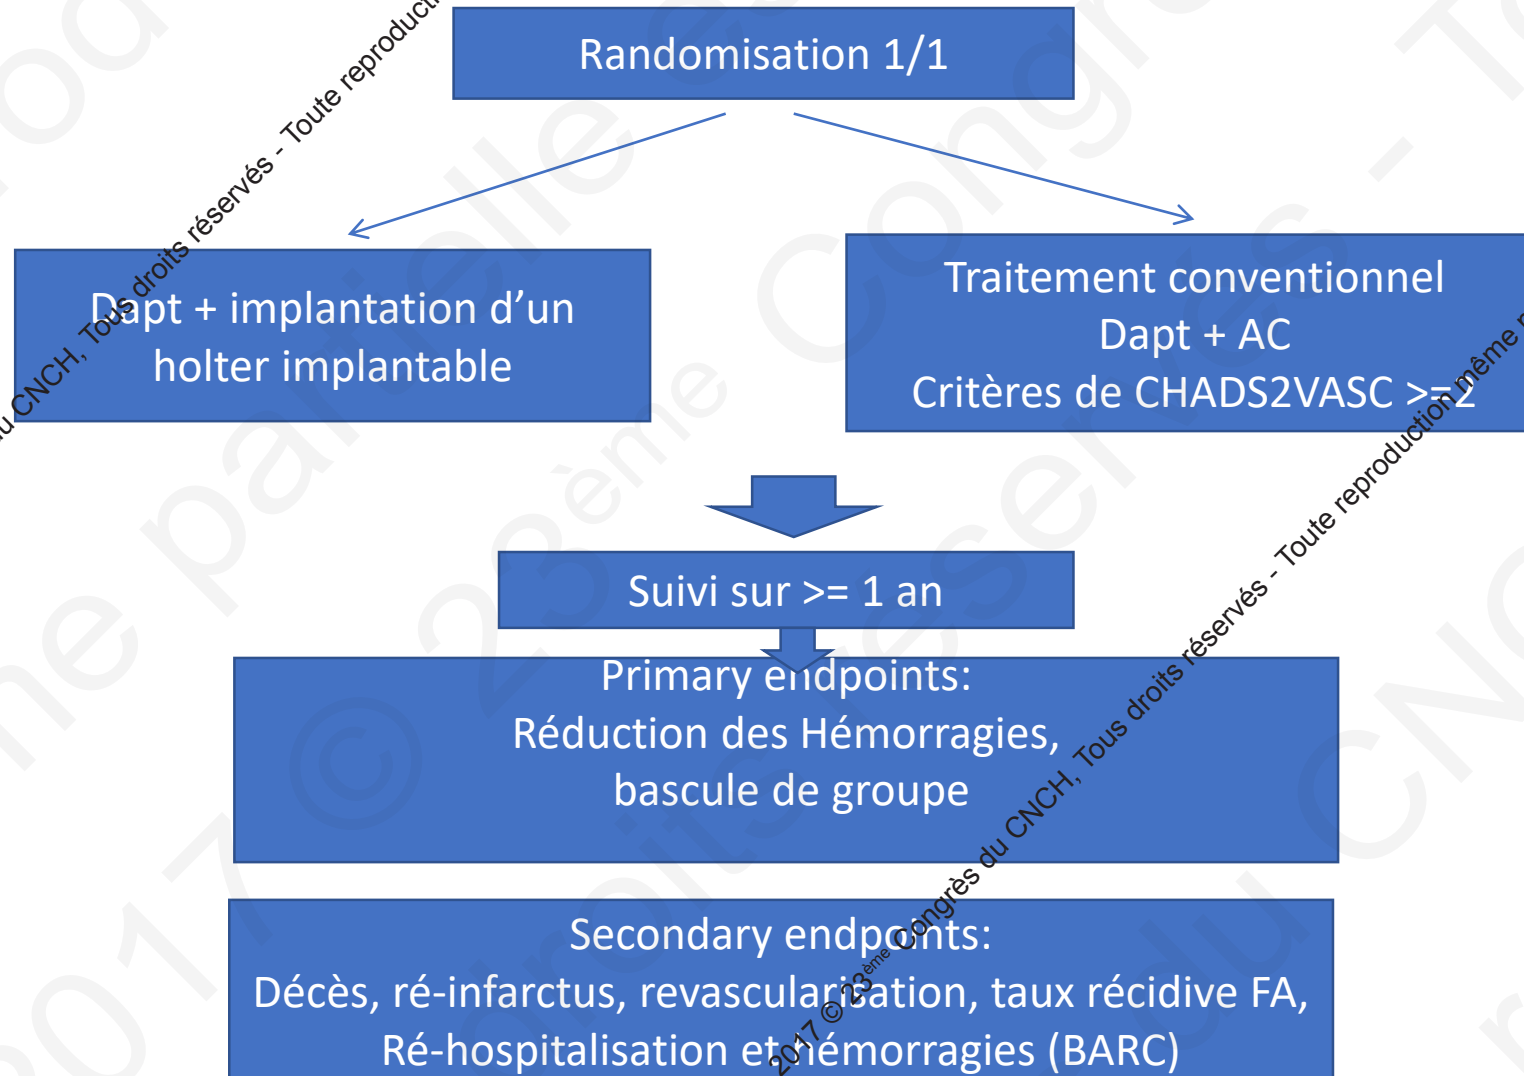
Randomisation 1/1

Dapt + implantation d'un holter implantable

Traitement conventionnel
Dapt + AC
Critères de CHADS2VASC >=2

Suivi sur >= 1 an

Primary endpoints:
Réduction des Hémorragies,
bascule de groupe

Secondary endpoints:
Décès, ré-infarctus, revascularisation, taux récidive FA,
Ré-hospitalisation et hémorragies (BARC)

2017 © 23ème Congrès du CNCH, Tous droits réservés - Toute reproduction même partielle est interdite.

du CNCH, Tous droits réservés - Toute reproduction

2017 © 23ème Congrès du CNCH, Tous droits réservés - Toute reproduction même p